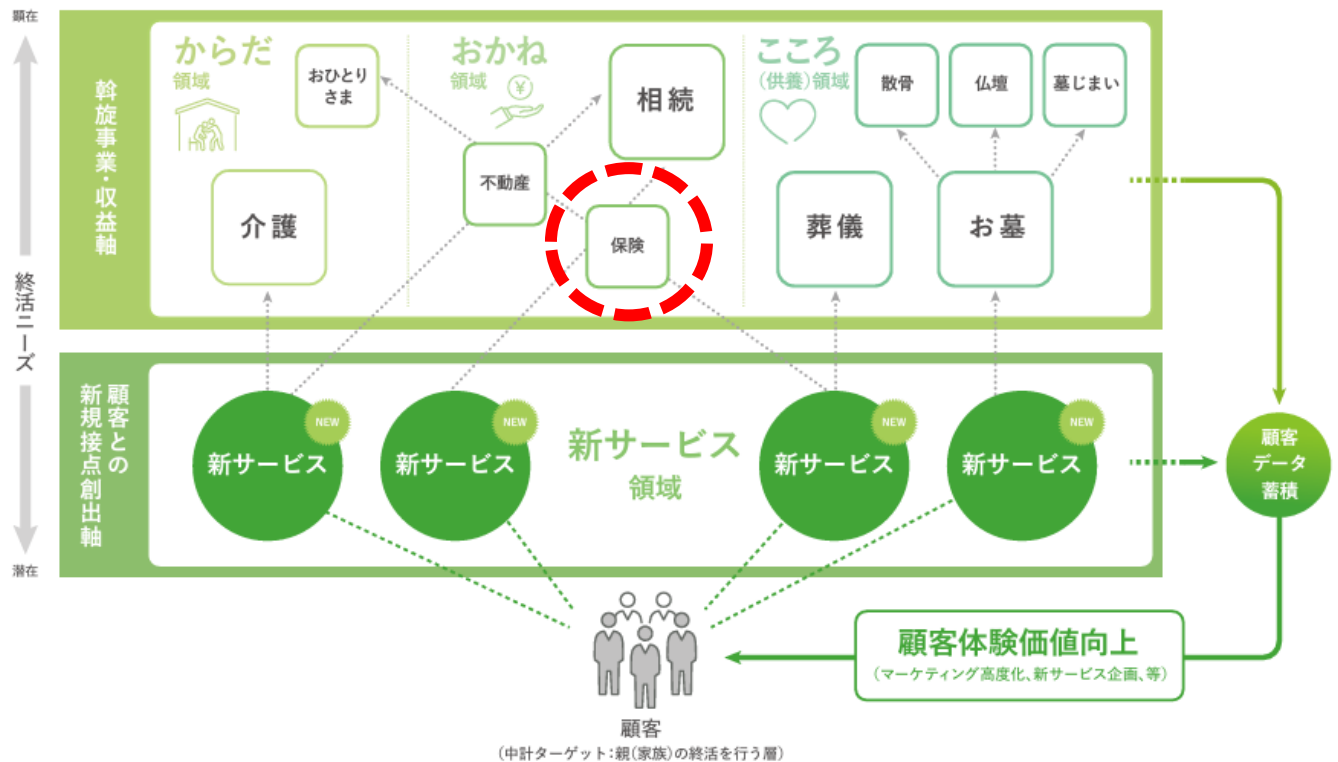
顕在

終活ニーズ

潜在

斡旋事業・収益軸

からだ
領域

おひとりさま

介護

おかね
領域

¥

相続

不動産

保険

こころ
（供養）領域

散骨

仏壇

墓じまい

葬儀

お墓

顧客との新規接点創出軸

NEW
新サービス

NEW
新サービス

新サービス
領域

NEW
新サービス

NEW
新サービス

顧客
データ
蓄積

顧客体験価値向上
（マーケティング高度化、新サービス企画、等）

顧客
（中計ターゲット：親（家族）の終活を行う層）